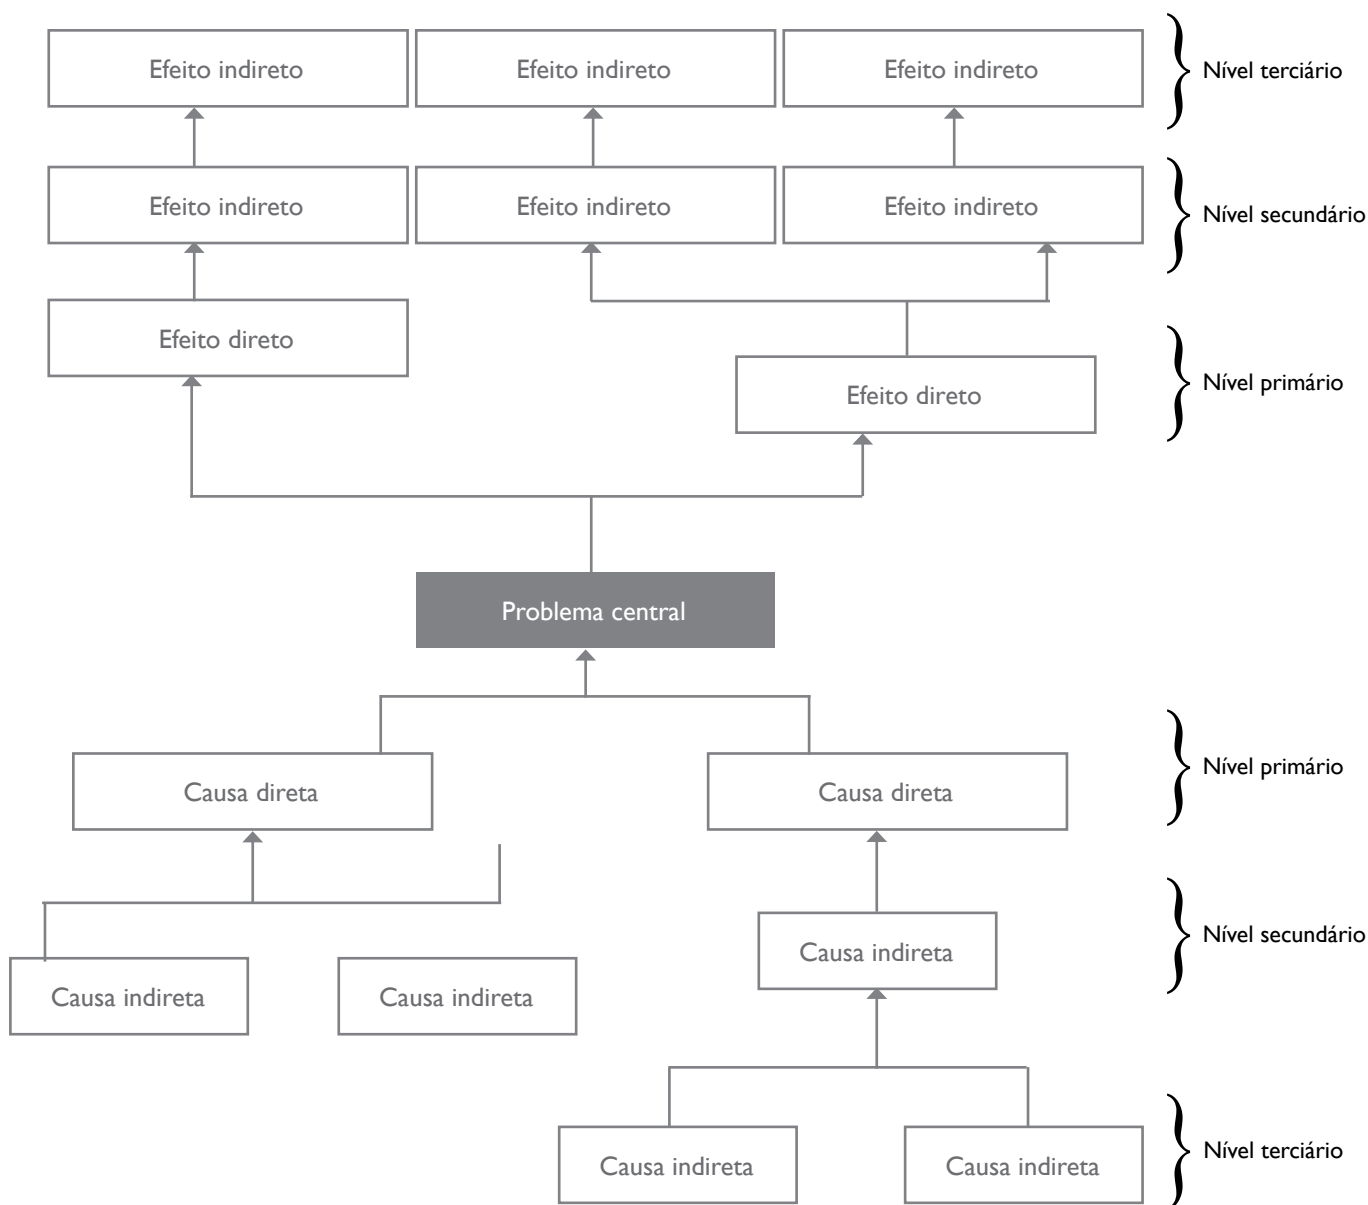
Efeito indireto
Efeito indireto
Efeito indireto
Nível terciário

Efeito indireto
Efeito indireto
Efeito indireto
Nível secundário

Efeito direto
Efeito direto
Nível primário

Problema central

Causa direta
Causa direta
Nível primário

Causa indireta
Causa indireta
Causa indireta
Nível secundário

Causa indireta
Causa indireta
Nível terciário